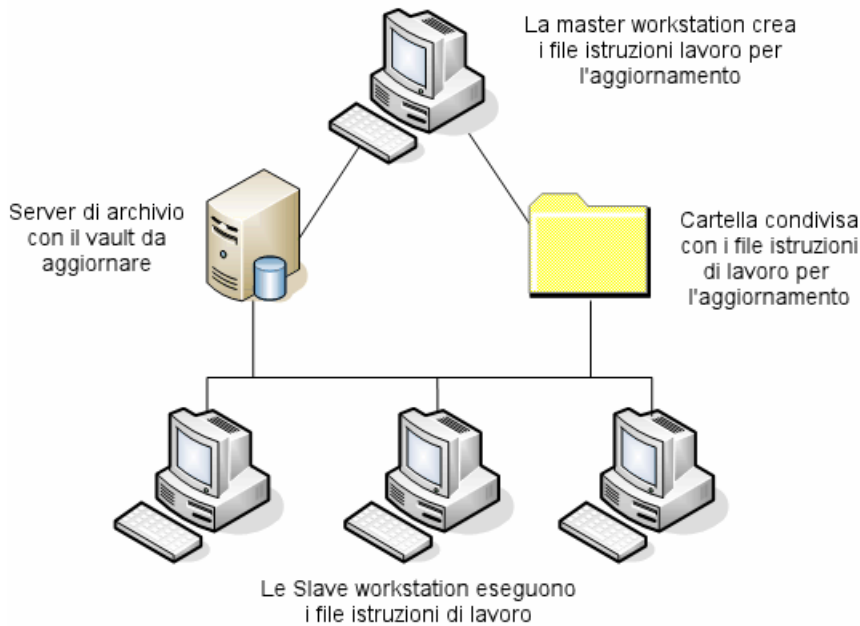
La master workstation crea i file istruzioni lavoro per l'aggiornamento

Server di archivio con il vault da aggiornare

Cartella condivisa con i file istruzioni di lavoro per l'aggiornamento

Le Slave workstation eseguono i file istruzioni di lavoro